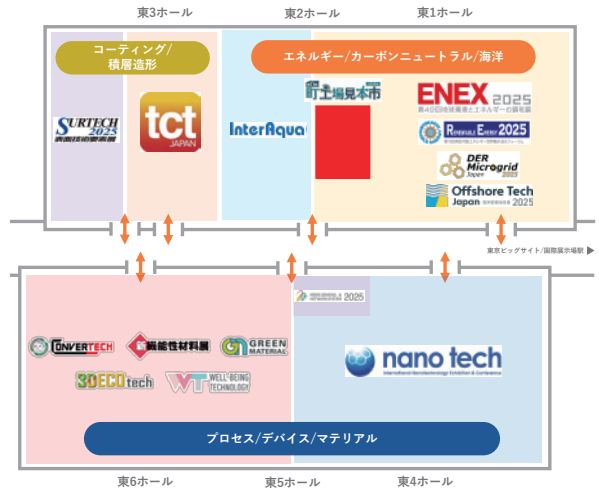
東3ホール　東2ホール　東1ホール

コーティング/積層造形

エネルギー/カーボンニュートラル/海洋

SURTECH 2025

tct JAPAN

InterAqua

町工場見本市

ENEX 2025
第49回地球環境とエネルギーの調和展

Renewable Energy 2025

DER Microgrid Japan

Offshore Tech Japan 2025

東京ビッグサイト/国際展示場駅

2025

CONVERTECH

新機能性材料展

GREEN MATERIAL

3D ECO tech

WT WELL-BEING TECHNOLOGY

nano tech
International Nanotechnology Exhibition & Conference

プロセス/デバイス/マテリアル

東6ホール　東5ホール　東4ホール